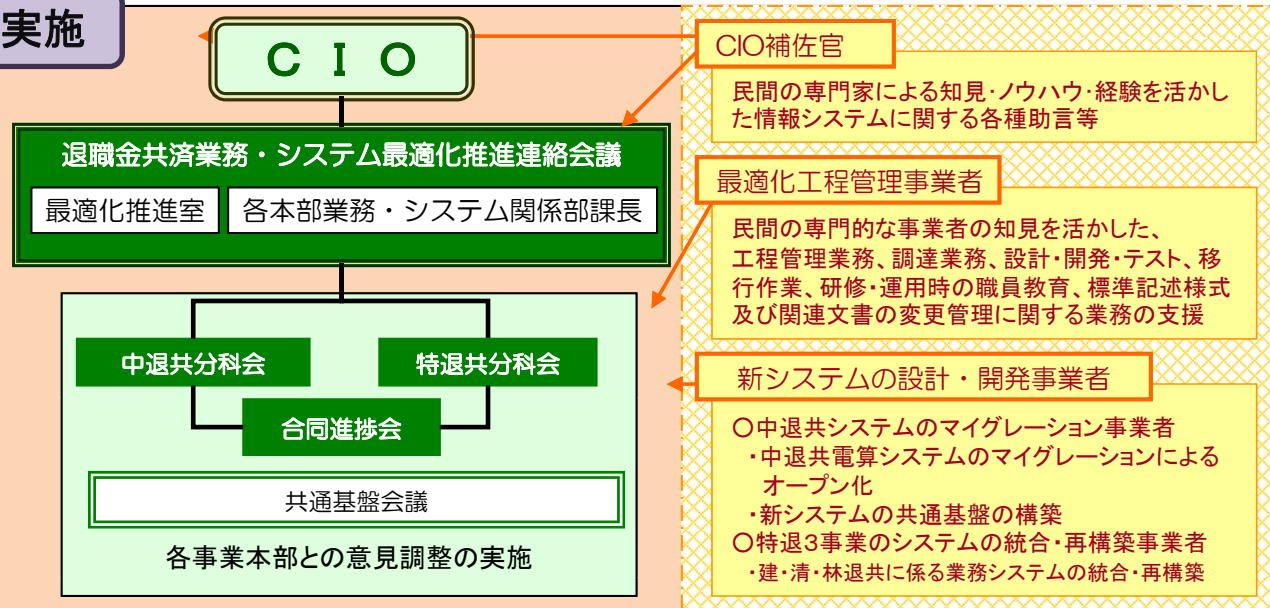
実施

C I O

退職金共済業務・システム最適化推進連絡会議

最適化推進室

各本部業務・システム関係部課長

中退共分科会

特退共分科会

合同進捗会

共通基盤会議

各事業本部との意見調整の実施

CIO補佐官

民間の専門家による知見･ノウハウ･経験を活かした情報システムに関する各種助言等

最適化工程管理事業者

民間の専門的な事業者の知見を活かした、工程管理業務、調達業務、設計･開発･テスト、移行作業、研修･運用時の職員教育、標準記述様式及び関連文書の変更管理に関する業務の支援

新システムの設計・開発事業者

○中退共システムのマイグレーション事業者
･中退共電算システムのマイグレーションによるオープン化
･新システムの共通基盤の構築
○特退3事業のシステムの統合･再構築事業者
･建･清･林退共に係る業務システムの統合･再構築